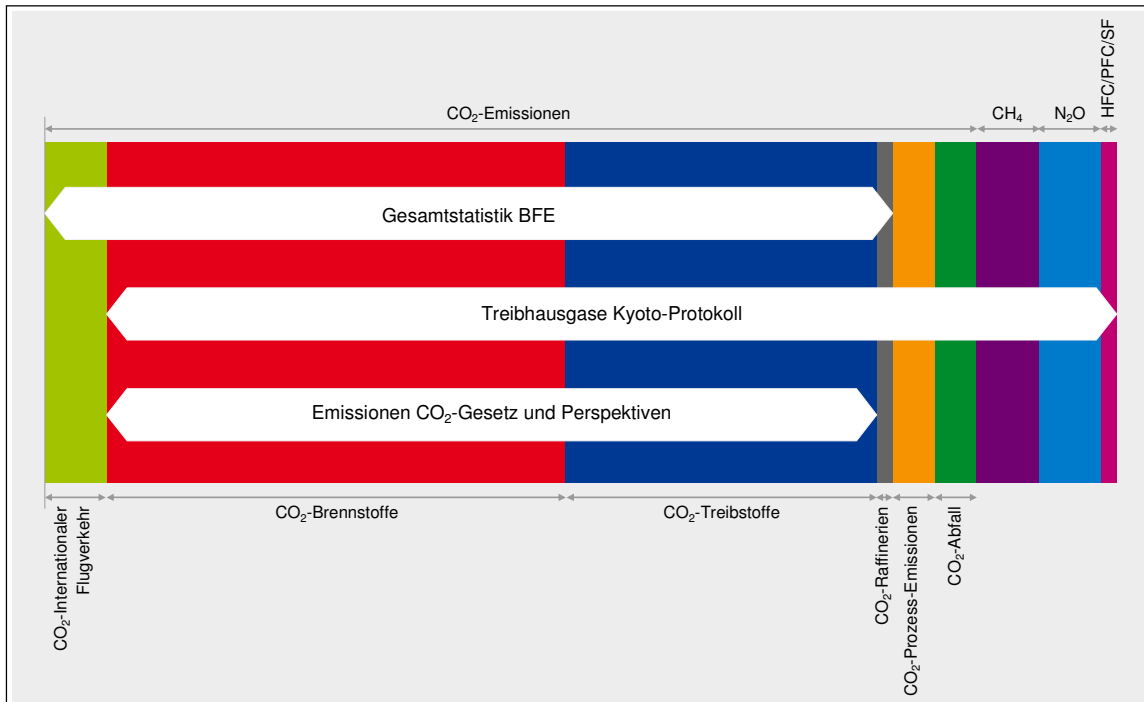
$CO_2$-Emissionen

$CH_4$

$N_2O$

HFC/PFC/SF

Gesamtstatistik BFE

Treibhausgase Kyoto-Protokoll

Emissionen $CO_2$-Gesetz und Perspektiven

$CO_2$-Internationaler Flugverkehr

$CO_2$-Brennstoffe

$CO_2$-Treibstoffe

$CO_2$-Raffinerien

$CO_2$-Prozess-Emissionen

$CO_2$-Abfall